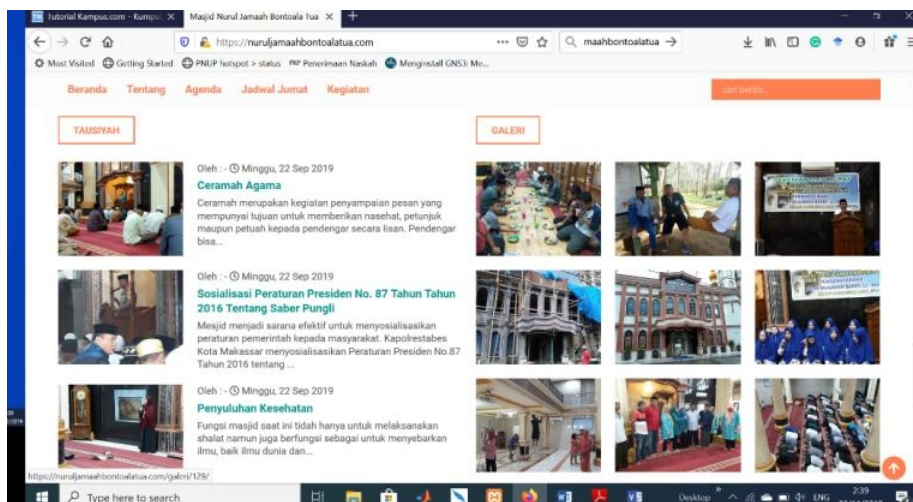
Tutorial Kampus.com - Kumpu ×
Masjid Nurul Jamaah Bontoala Tua ×
https://nuruljamaahbontoalatua.com
maahbontoalatua →
Most Visited  Getting Started  PNUP hotspot > status  Penerimaan Naskah  Menginstall GNS3: Mo...

Beranda  Tentang  Agenda  Jadwal Jumat  Kegiatan
cari berita...

TAUSIYAH

Oleh : - Minggu, 22 Sep 2019
Ceramah Agama
Ceramah merupakan kegiatan penyampaian pesan yang mempunyai tujuan untuk memberikan nasehat, petunjuk maupun petuah kepada pendengar secara lisan. Pendengar bisa...

Oleh : - Minggu, 22 Sep 2019
Sosialisasi Peraturan Presiden No. 87 Tahun Tahun 2016 Tentang Saber Pungli
Mesjid menjadi sarana efektif untuk menyosialisasikan peraturan pemerintah kepada masyarakat. Kapolrestabes Kota Makassar menyosialisasikan Peraturan Presiden No.87 Tahun 2016 tentang ...

Oleh : - Minggu, 22 Sep 2019
Penyuluhan Kesehatan
Fungsi masjid saat ini tidah hanya untuk melaksanakan shalat namun juga berfungsi sebagai untuk menyebarkan ilmu, baik ilmu dunia dan...

GALERI

https://nuruljamaahbontoalatua.com/galeri/129/

Type here to search
Desktop  ENG  2:39